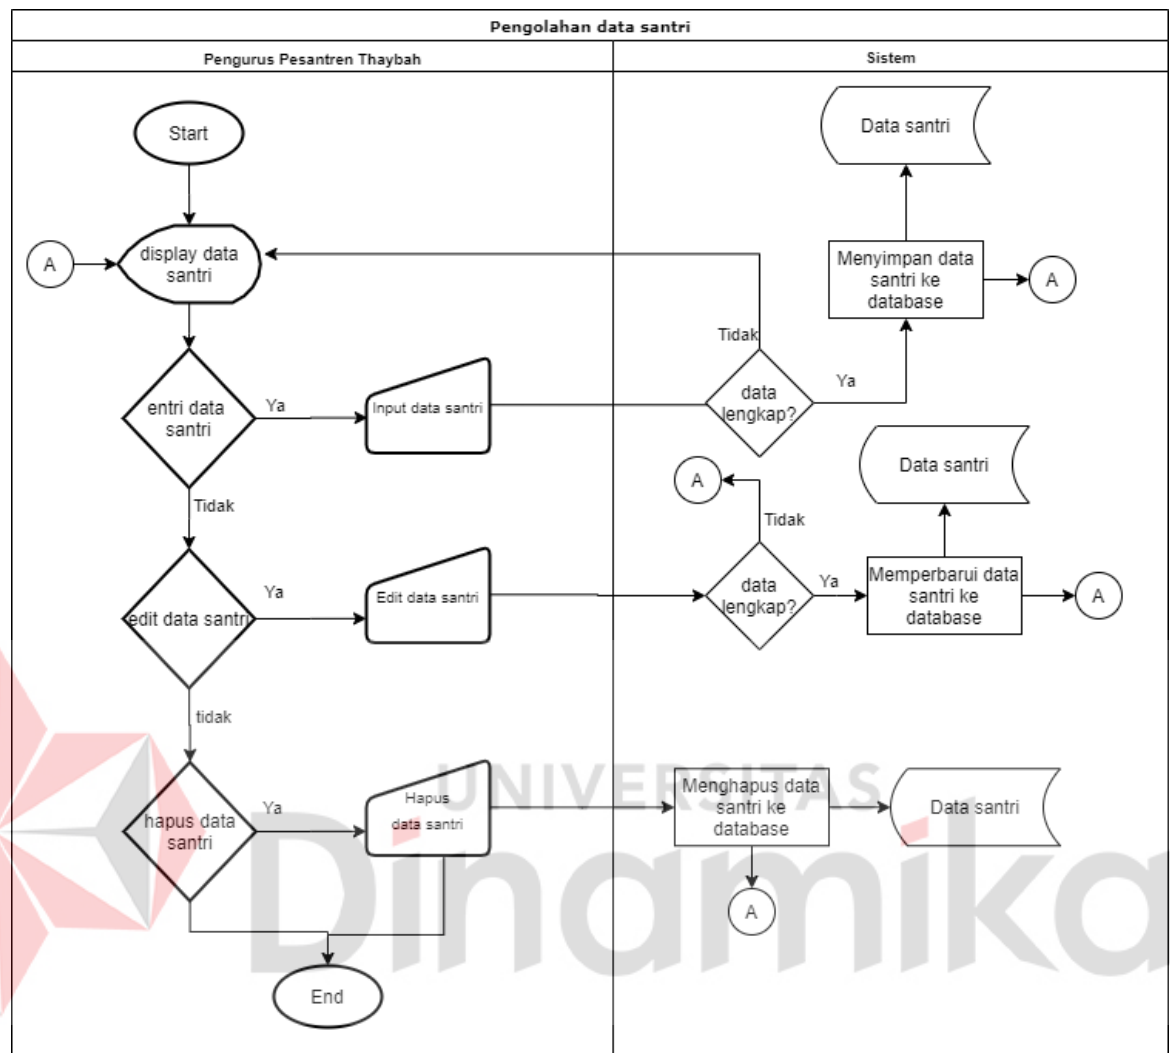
Pengolahan data santri

Pengurus Pesantren Thaybah

Sistem

Start

A

display data santri

entri data santri

Ya

Input data santri

Tidak

edit data santri

Ya

Edit data santri

tidak

hapus data santri

Ya

Hapus data santri

End

Data santri

Menyimpan data santri ke database

A

Tidak

data lengkap?

Ya

Data santri

A

Tidak

data lengkap?

Ya

Memperbarui data santri ke database

A

Menghapus data santri ke database

Data santri

A

UNIVERSITAS

Dinamika